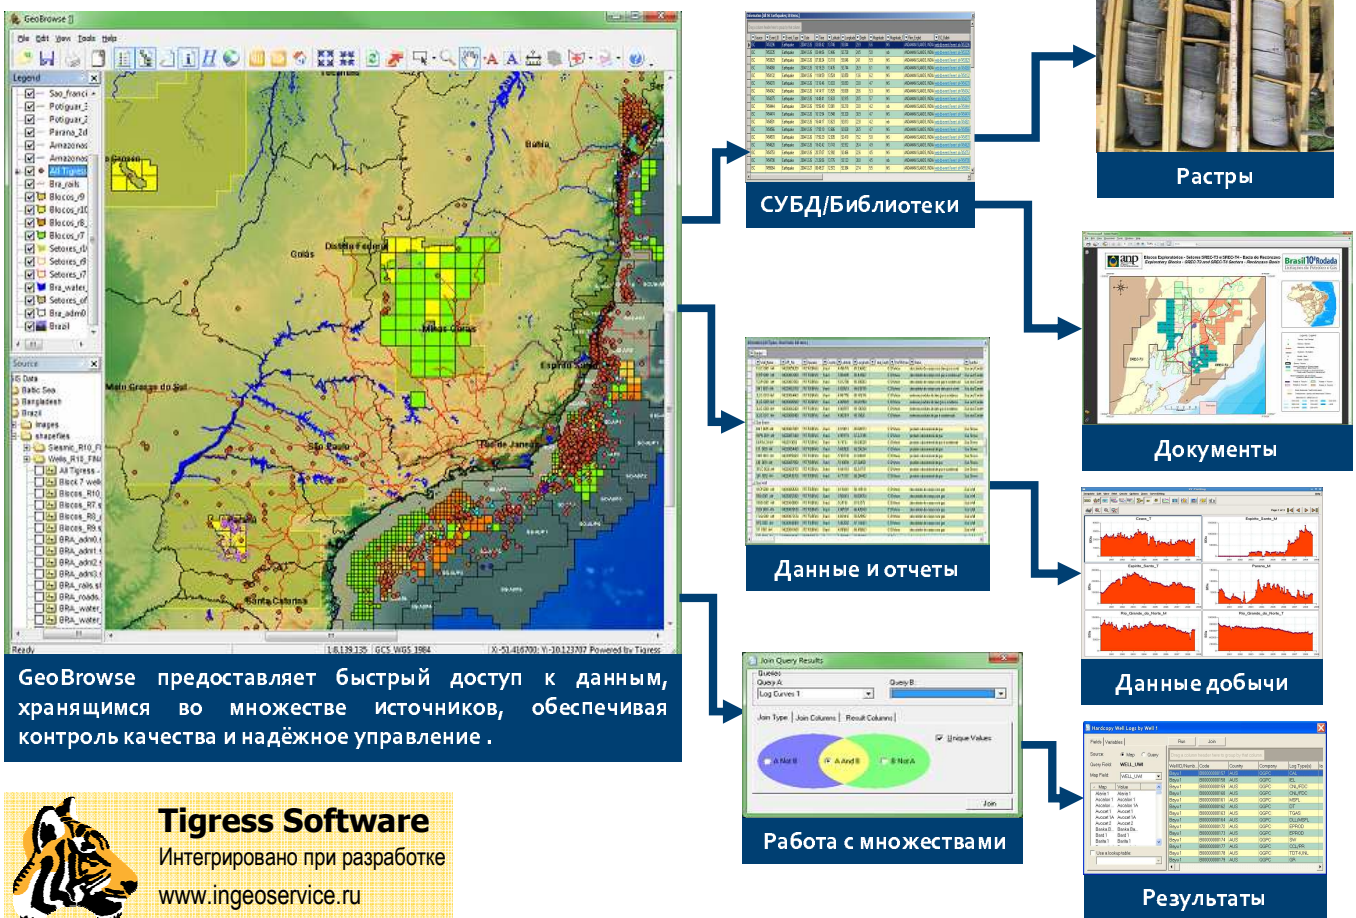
GeoBrowse

File Edit View Tools Help

Legend

Sao_franci
Potiguar_1
Potiguar_2
Parana_2d
Amazonas
Amazonas
All Tigress
Bra_rails
Blocos_r9
Blocos_r10
Blocos_r6
Blocos_r7
Setores_r1
Setores_r9
Setores_r7
Bra_water
Setores_of
Bra_admin
Brazil

Source

IG Data
Baltic Sea
Bangladesh
Brazil
images
shapefiles
Seismic_R10_F
Wells_R10_FIN
All Tigress
Block 7 well
Blocos_R10
Blocos_R7
Blocos_R9
Blocos_R8
BRA_adm0
BRA_adm1
BRA_adm2
BRA_adm3
BRA_rails
BRA_roads
BRA_water
BRA_water

Goiás
Distrito Federal
Bahia
Minas Gerais
Espírito Santo
Mato Grosso do Sul
São Paulo
Rio de Janeiro
Santa Catarina

Ready 1:8,139,135 GCS WGS 1984 X:-51.416700; Y:-10.123707 Powered by Tigress

GeoBrowse предоставляет быстрый доступ к данным, хранящимся во множестве источников, обеспечивая контроль качества и надёжное управление .

СУБД/Библиотеки

Растры

Документы

Brasil 10ª Rodada

Данные и отчеты

Данные добычи

Join Query Results
Queries
Query A:
Log Curves 1
Query B:
Join Type
Join Columns
Result Columns
Unique Values
A Not B
A And B
B Not A
Join

Работа с множествами

Результаты

Tigress Software
Интегрировано при разработке
www.ingeoservice.ru